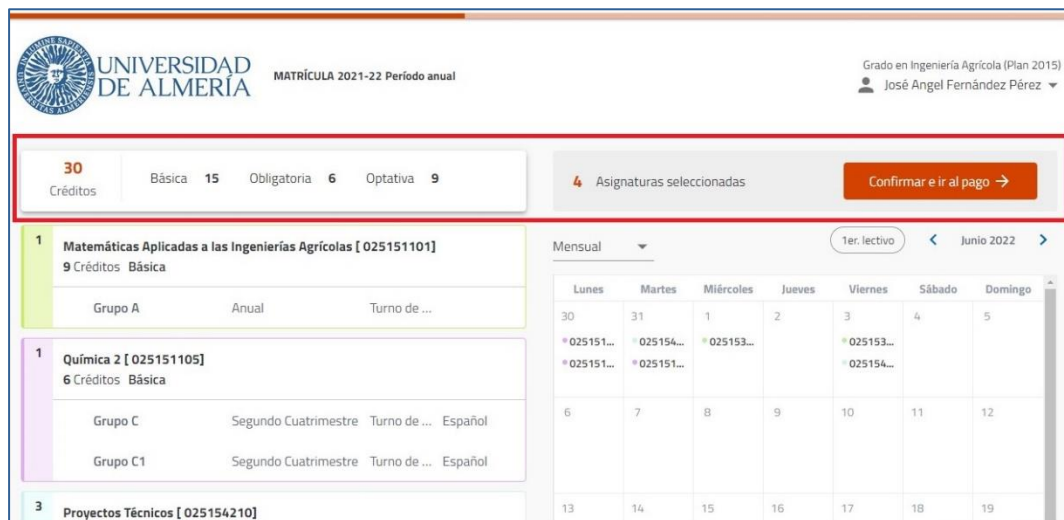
UNIVERSIDAD DE ALMERÍA

MATRÍCULA 2021-22 Período anual

Grado en Ingeniería Agrícola (Plan 2015)
José Angel Fernández Pérez

30 Créditos
Básica 15
Obligatoria 6
Optativa 9

4 Asignaturas seleccionadas

Confirmar e ir al pago →

1
Matemáticas Aplicadas a las Ingenierías Agrícolas [ 025151101]
9 Créditos Básica
Grupo A Anual Turno de ...

1
Química 2 [ 025151105]
6 Créditos Básica
Grupo C Segundo Cuatrimestre Turno de ... Español
Grupo C1 Segundo Cuatrimestre Turno de ... Español

3
Proyectos Técnicos [ 025154210]

Mensual

1er. lectivo

Junio 2022

| Lunes | Martes | Miércoles | Jueves | Viernes | Sábado | Domingo |
|---|---|---|---|---|---|---|
| 30 025151... 025151... | 31 025154... 025151... | 1 025153... | 2 | 3 025153... 025154... | 4 | 5 |
| 6 | 7 | 8 | 9 | 10 | 11 | 12 |
| 13 | 14 | 15 | 16 | 17 | 18 | 19 |